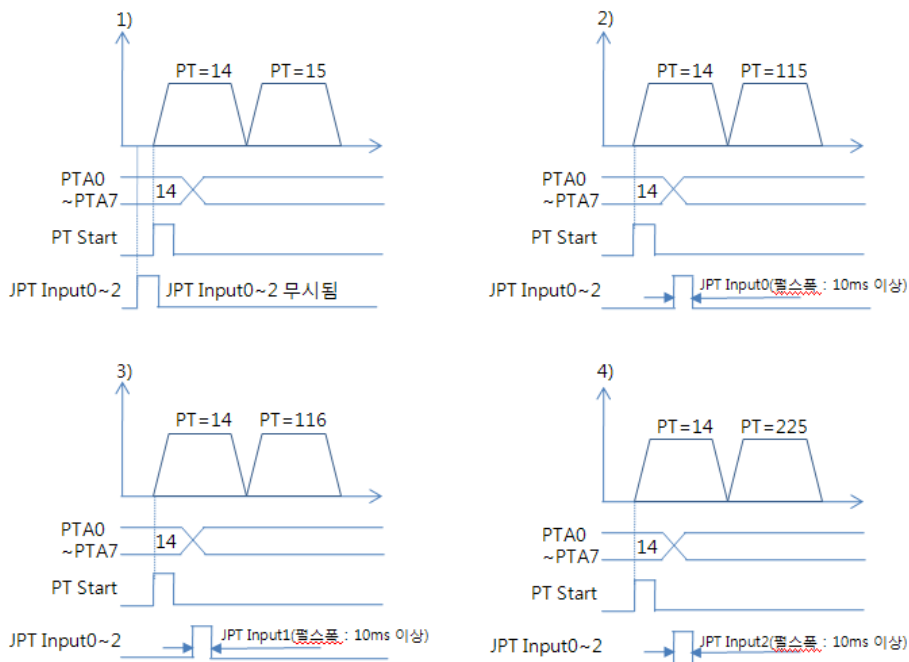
1)

PT=14 PT=15

PTA0 ~PTA7

14

PT Start

JPT Input0~2

JPT Input0~2 무시됨

2)

PT=14 PT=115

PTA0 ~PTA7

14

PT Start

JPT Input0~2

JPT Input0(펄스폭 : 10ms 이상)

3)

PT=14 PT=116

PTA0 ~PTA7

14

PT Start

JPT Input0~2

JPT Input1(펄스폭 : 10ms 이상)

4)

PT=14 PT=225

PTA0 ~PTA7

14

PT Start

JPT Input0~2

JPT Input2(펄스폭 : 10ms 이상)